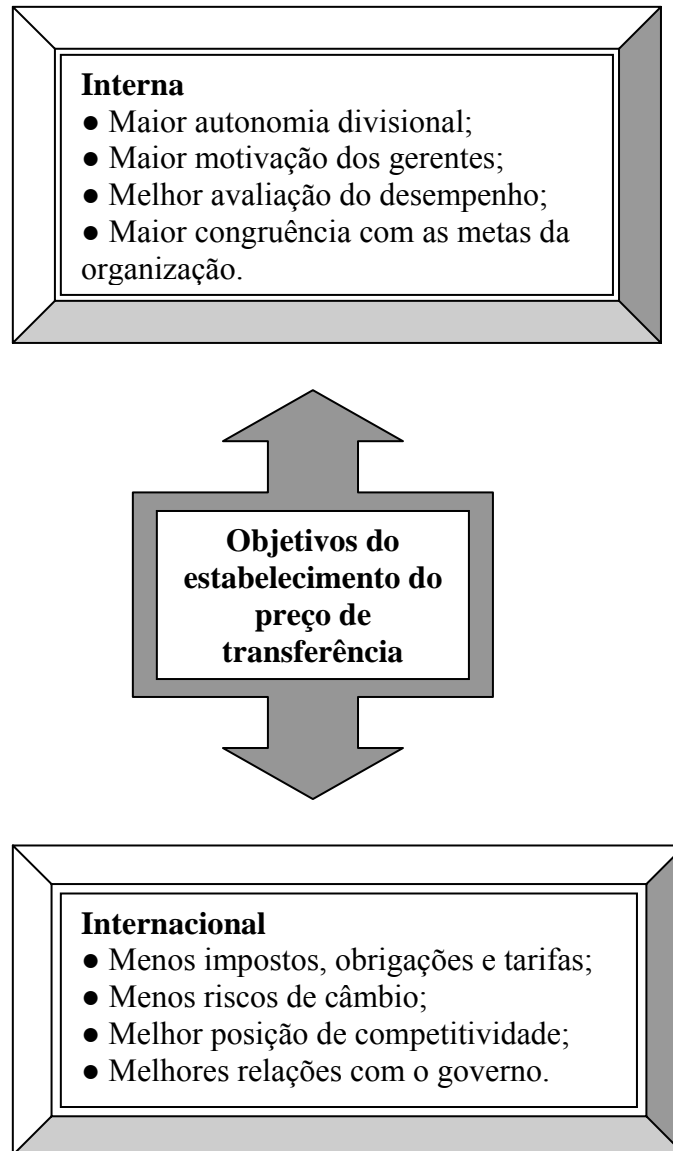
**Interna**
● Maior autonomia divisional;
● Maior motivação dos gerentes;
● Melhor avaliação do desempenho;
● Maior congruência com as metas da organização.

**Objetivos do estabelecimento do preço de transferência**

**Internacional**
● Menos impostos, obrigações e tarifas;
● Menos riscos de câmbio;
● Melhor posição de competitividade;
● Melhores relações com o governo.